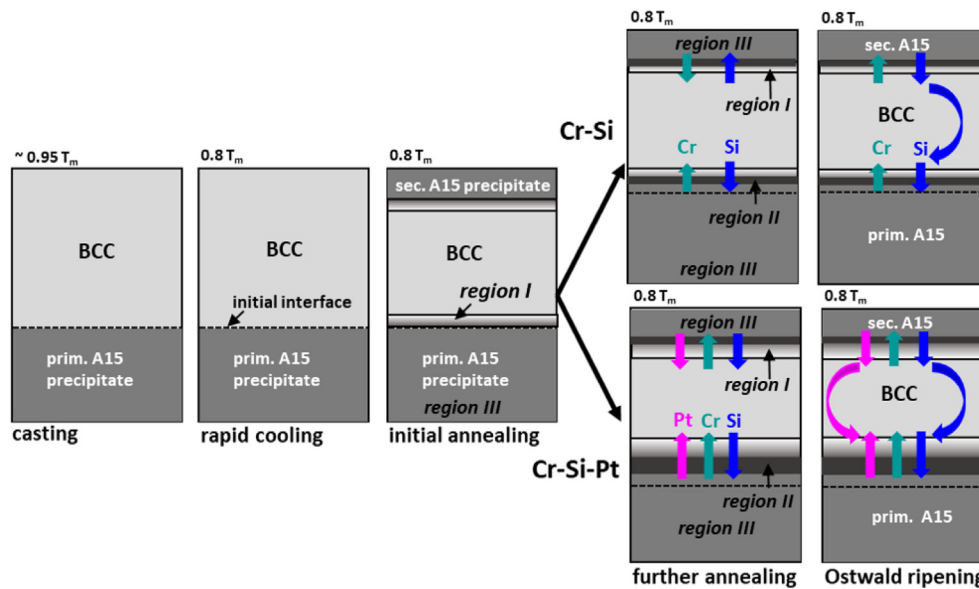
~ 0.95 T$_m$

BCC

prim. A15 precipitate

casting

0.8 T$_m$

BCC

initial interface

prim. A15 precipitate

rapid cooling

0.8 T$_m$

sec. A15 precipitate

BCC

region I

prim. A15 precipitate

region III

initial annealing

Cr-Si

0.8 T$_m$

region III

region I

Cr Si

region II

region III

0.8 T$_m$

sec. A15

BCC

Cr Si

prim. A15

Cr-Si-Pt

0.8 T$_m$

region III

region I

Pt Cr Si

region II

region III

further annealing

0.8 T$_m$

sec. A15

BCC

prim. A15

Ostwald ripening